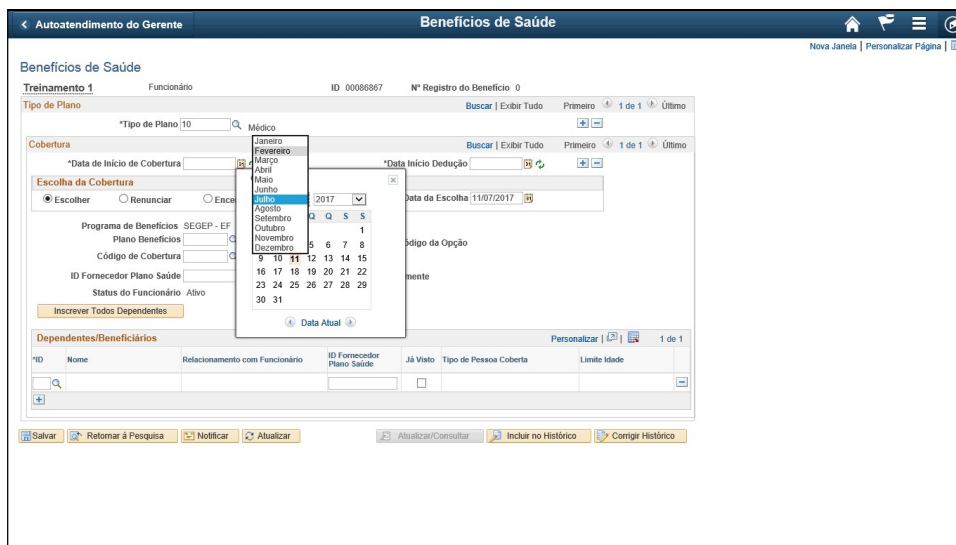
< Autoatendimento do Gerente

Benefícios de Saúde

Nova Janela | Personalizar Página |

Benefícios de Saúde

Treinamento 1 Funcionário ID 00086867 Nº Registro do Benefício 0

Tipo de Plano Buscar | Exibir Tudo Primeiro 1 de 1 Último

*Tipo de Plano 10 Médico

Cobertura Buscar | Exibir Tudo Primeiro 1 de 1 Último

*Data de Início de Cobertura *Data Início Dedução

Escolha da Cobertura

Escolher Renunciar Ence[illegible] Data da Escolha 11/07/2017

Programa de Benefícios SEGEP - EF

Plano Benefícios

Código de Cobertura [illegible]ódigo da Opção

ID Fornecedor Plano Saúde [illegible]mente

Status do Funcionário Ativo

Inscrever Todos Dependentes

Janeiro
Fevereiro
Março
Abril
Maio
Junho
Julho
Agosto
Setembro
Outubro
Novembro
Dezembro

2017

Q Q S S

1
5 6 7 8
9 10 11 12 13 14 15
16 17 18 19 20 21 22
23 24 25 26 27 28 29
30 31

Data Atual

Dependentes/Beneficiários Personalizar | 1 de 1

| *ID | Nome | Relacionamento com Funcionário | ID Fornecedor Plano Saúde | Já Visto | Tipo de Pessoa Coberta | Limite Idade |
|---|---|---|---|---|---|---|
| | | | | | | |

Salvar Retornar à Pesquisa Notificar Atualizar Atualizar/Consultar Incluir no Histórico Corrigir Histórico